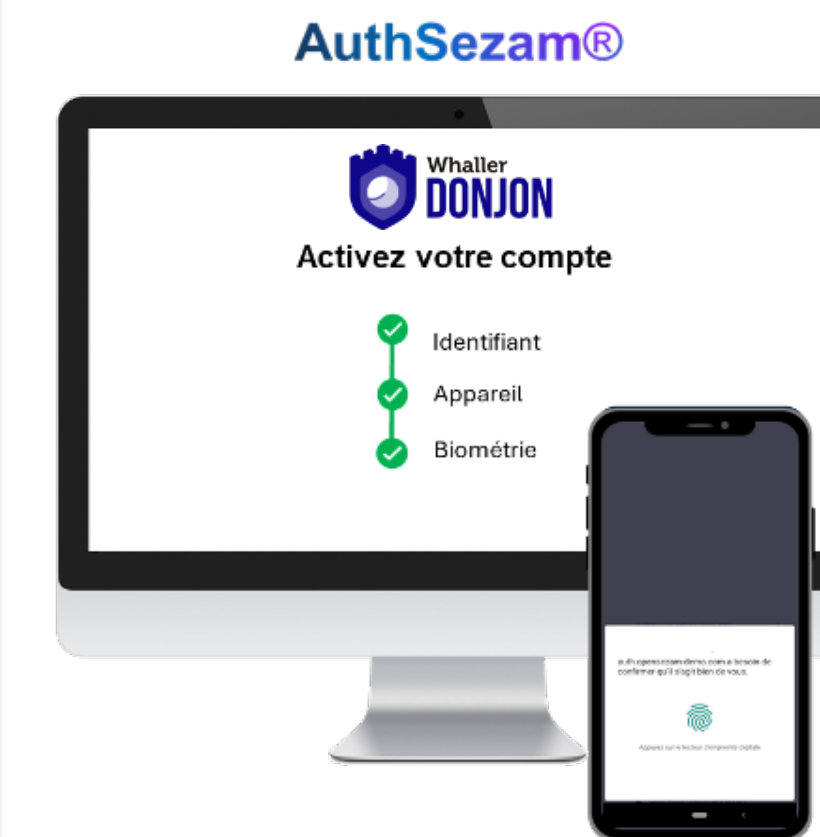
AuthSezam®

Whaller
DONJON

Activez votre compte

Identifiant

Appareil

Biométrie

auth.opensezam.demo.com a besoin de confirmer qu'il s'agit bien de vous.

Appuyez sur le capteur d'empreinte digitale